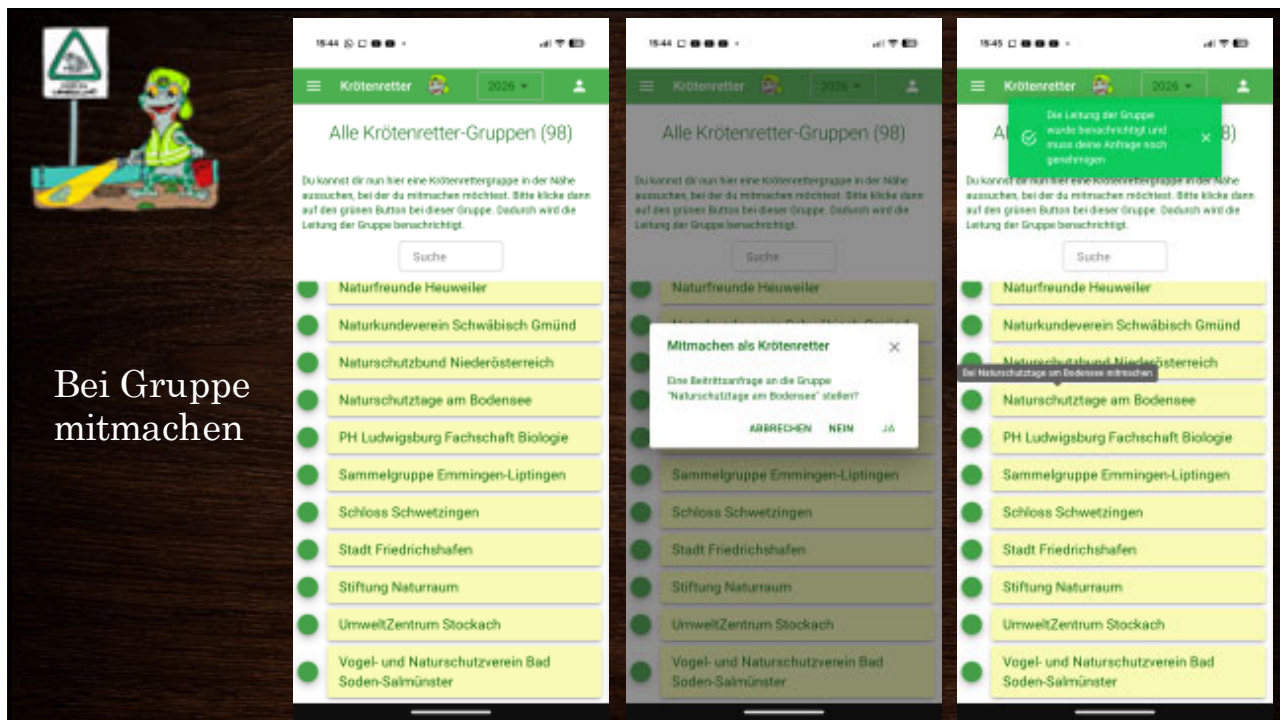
Bei Gruppe mitmachen

15:44

Krötenretter

2026

Alle Krötenretter-Gruppen (98)

Du kannst dir nun hier eine Krötenrettergruppe in der Nähe aussuchen, bei der du mitmachen möchtest. Bitte klicke dann auf den grünen Button bei dieser Gruppe. Dadurch wird die Leitung der Gruppe benachrichtigt.

Suche

Naturfreunde Heuweiler
Naturkundeverein Schwäbisch Gmünd
Naturschutzbund Niederösterreich
Naturschutztage am Bodensee
PH Ludwigsburg Fachschaft Biologie
Sammelgruppe Emmingen-Liptingen
Schloss Schwetzingen
Stadt Friedrichshafen
Stiftung Naturraum
UmweltZentrum Stockach
Vogel- und Naturschutzverein Bad Soden-Salmünster

15:44

Krötenretter

2026

Alle Krötenretter-Gruppen (98)

Du kannst dir nun hier eine Krötenrettergruppe in der Nähe aussuchen, bei der du mitmachen möchtest. Bitte klicke dann auf den grünen Button bei dieser Gruppe. Dadurch wird die Leitung der Gruppe benachrichtigt.

Suche

Naturfreunde Heuweiler

Mitmachen als Krötenretter

Eine Beitrittsanfrage an die Gruppe "Naturschutztage am Bodensee" stellen?

ABBRECHEN NEIN JA

Sammelgruppe Emmingen-Liptingen
Schloss Schwetzingen
Stadt Friedrichshafen
Stiftung Naturraum
UmweltZentrum Stockach
Vogel- und Naturschutzverein Bad Soden-Salmünster

15:45

Krötenretter

2026

Die Leitung der Gruppe wurde benachrichtigt und muss deine Anfrage noch genehmigen

Du kannst dir nun hier eine Krötenrettergruppe in der Nähe aussuchen, bei der du mitmachen möchtest. Bitte klicke dann auf den grünen Button bei dieser Gruppe. Dadurch wird die Leitung der Gruppe benachrichtigt.

Suche

Naturfreunde Heuweiler
Naturkundeverein Schwäbisch Gmünd
Bei Naturschutztage am Bodensee mitmachen
Naturschutztage am Bodensee
PH Ludwigsburg Fachschaft Biologie
Sammelgruppe Emmingen-Liptingen
Schloss Schwetzingen
Stadt Friedrichshafen
Stiftung Naturraum
UmweltZentrum Stockach
Vogel- und Naturschutzverein Bad Soden-Salmünster